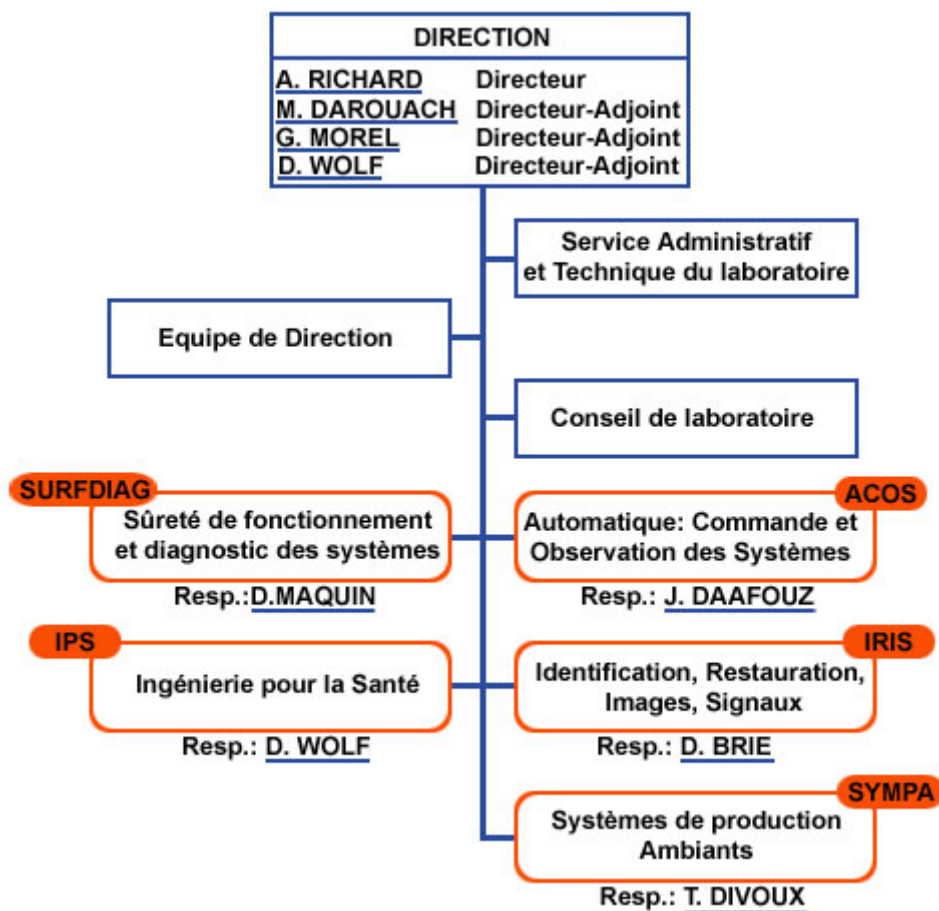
DIRECTION

| | |
|---|---|
| A. RICHARD | Directeur |
| M. DAROUACH | Directeur-Adjoint |
| G. MOREL | Directeur-Adjoint |
| D. WOLF | Directeur-Adjoint |

Service Administratif et Technique du laboratoire

Equipe de Direction

Conseil de laboratoire

SURFDIAG
Sûreté de fonctionnement et diagnostic des systèmes
Resp.:D.MAQUIN

ACOS
Automatique: Commande et Observation des Systèmes
Resp.: J. DAAFOUZ

IPS
Ingénierie pour la Santé
Resp.: D. WOLF

IRIS
Identification, Restauration, Images, Signaux
Resp.: D. BRIE

SYMPA
Systèmes de production Ambiants
Resp.: T. DIVOUX